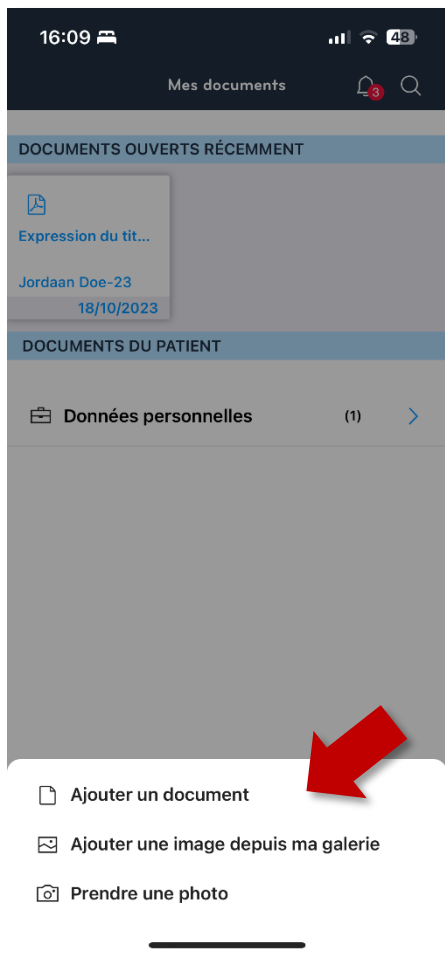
16:09 48

Mes documents 3

DOCUMENTS OUVERTS RÉCEMMENT

Expression du tit...

Jordaan Doe-23
18/10/2023

DOCUMENTS DU PATIENT

Données personnelles (1)

Ajouter un document

Ajouter une image depuis ma galerie

Prendre une photo